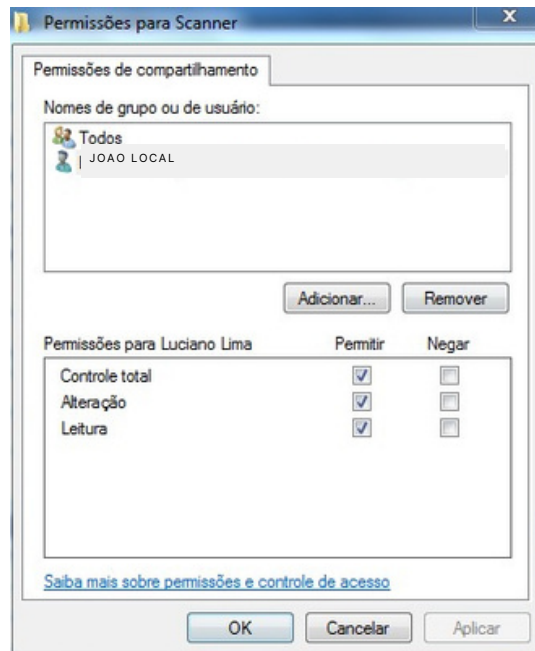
Permissões para Scanner

Permissões de compartilhamento

Nomes de grupo ou de usuário:

Todos
JOAO LOCAL

Adicionar...
Remover

| Permissões para Luciano Lima | Permitir | Negar |
|---|---|---|
| Controle total | ☑ | ☐ |
| Alteração | ☑ | ☐ |
| Leitura | ☑ | ☐ |

Saiba mais sobre permissões e controle de acesso

OK
Cancelar
Aplicar